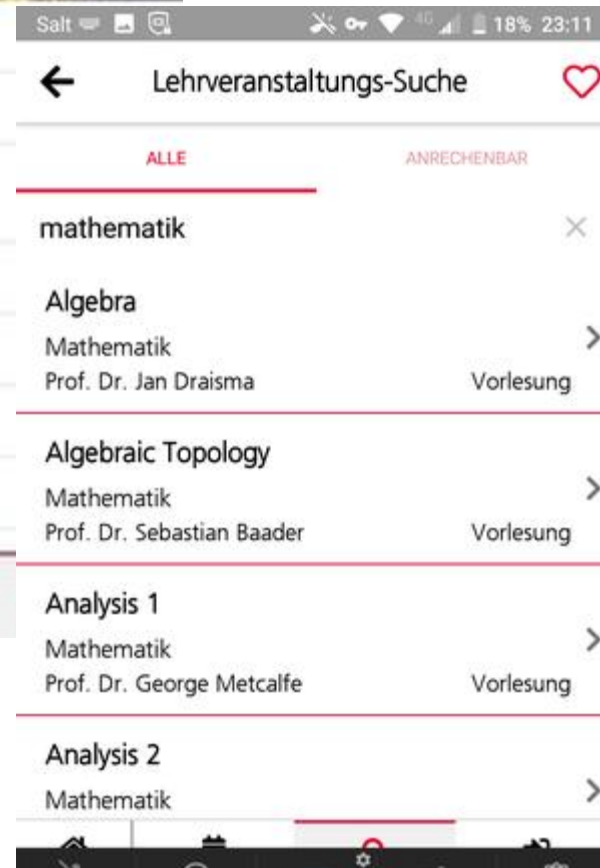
Salt 4G 18% 23:11

Lehrveranstaltungs-Suche

ALLE

ANRECHENBAR

mathematik

Algebra
Mathematik
Prof. Dr. Jan Draisma
Vorlesung

Algebraic Topology
Mathematik
Prof. Dr. Sebastian Baader
Vorlesung

Analysis 1
Mathematik
Prof. Dr. George Metcalfe
Vorlesung

Analysis 2
Mathematik